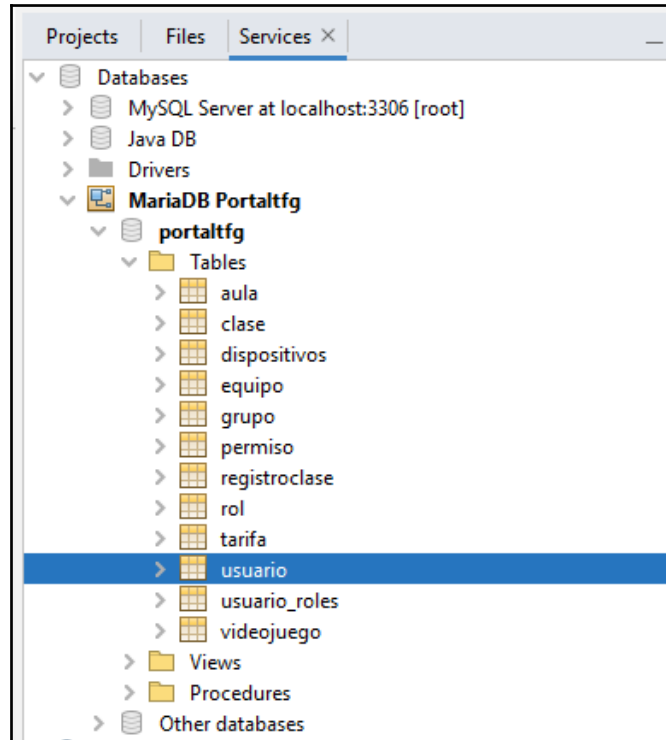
Projects Files Services ×

Databases
MySQL Server at localhost:3306 [root]
Java DB
Drivers
MariaDB Portaltfg
portaltfg
Tables
aula
clase
dispositivos
equipo
grupo
permiso
registroclase
rol
tarifa
usuario
usuario_roles
videojuego
Views
Procedures
Other databases